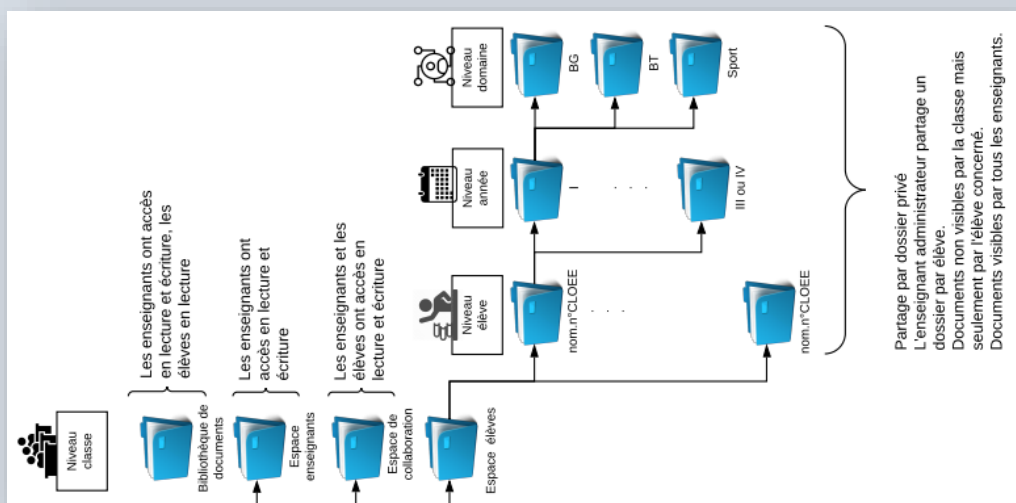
Niveau classe

Bibliothèque de documents

Les enseignants ont accès en lecture et écriture, les élèves en lecture

Espace enseignants

Les enseignants ont accès en lecture et écriture

Espace de collaboration

Les enseignants et les élèves ont accès en lecture et écriture

Espace élèves

Niveau élève

nom.n°CLOEE

. . .

nom.n°CLOEE

Niveau année

I

. . .

III ou IV

Niveau domaine

BG

BT

Sport

Partage par dossier privé
L'enseignant administrateur partage un dossier par élève.
Documents non visibles par la classe mais seulement par l'élève concerné.
Documents visibles par tous les enseignants.